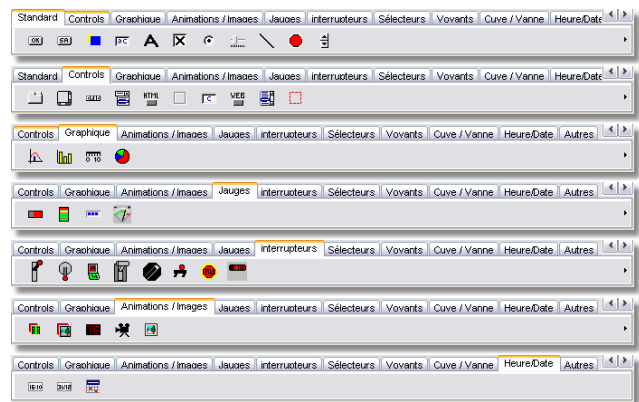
Standard | Controls | Graphique | Animations / Images | Jauges | interrupteurs | Sélecteurs | Vovants | Cuve / Vanne | Heure/Date

OK | SR | DC

Standard | Controls | Graphique | Animations / Images | Jauges | interrupteurs | Sélecteurs | Vovants | Cuve / Vanne | Heure/Date

HTML | WEB

Controls | Graphique | Animations / Images | Jauges | interrupteurs | Sélecteurs | Vovants | Cuve / Vanne | Heure/Date | Autres

0 10

Controls | Graphique | Animations / Images | Jauges | interrupteurs | Sélecteurs | Vovants | Cuve / Vanne | Heure/Date | Autres

Controls | Graphique | Animations / Images | Jauges | interrupteurs | Sélecteurs | Vovants | Cuve / Vanne | Heure/Date | Autres

Controls | Graphique | Animations / Images | Jauges | interrupteurs | Sélecteurs | Vovants | Cuve / Vanne | Heure/Date | Autres

Controls | Graphique | Animations / Images | Jauges | interrupteurs | Sélecteurs | Vovants | Cuve / Vanne | Heure/Date | Autres

10:10 | 20/12